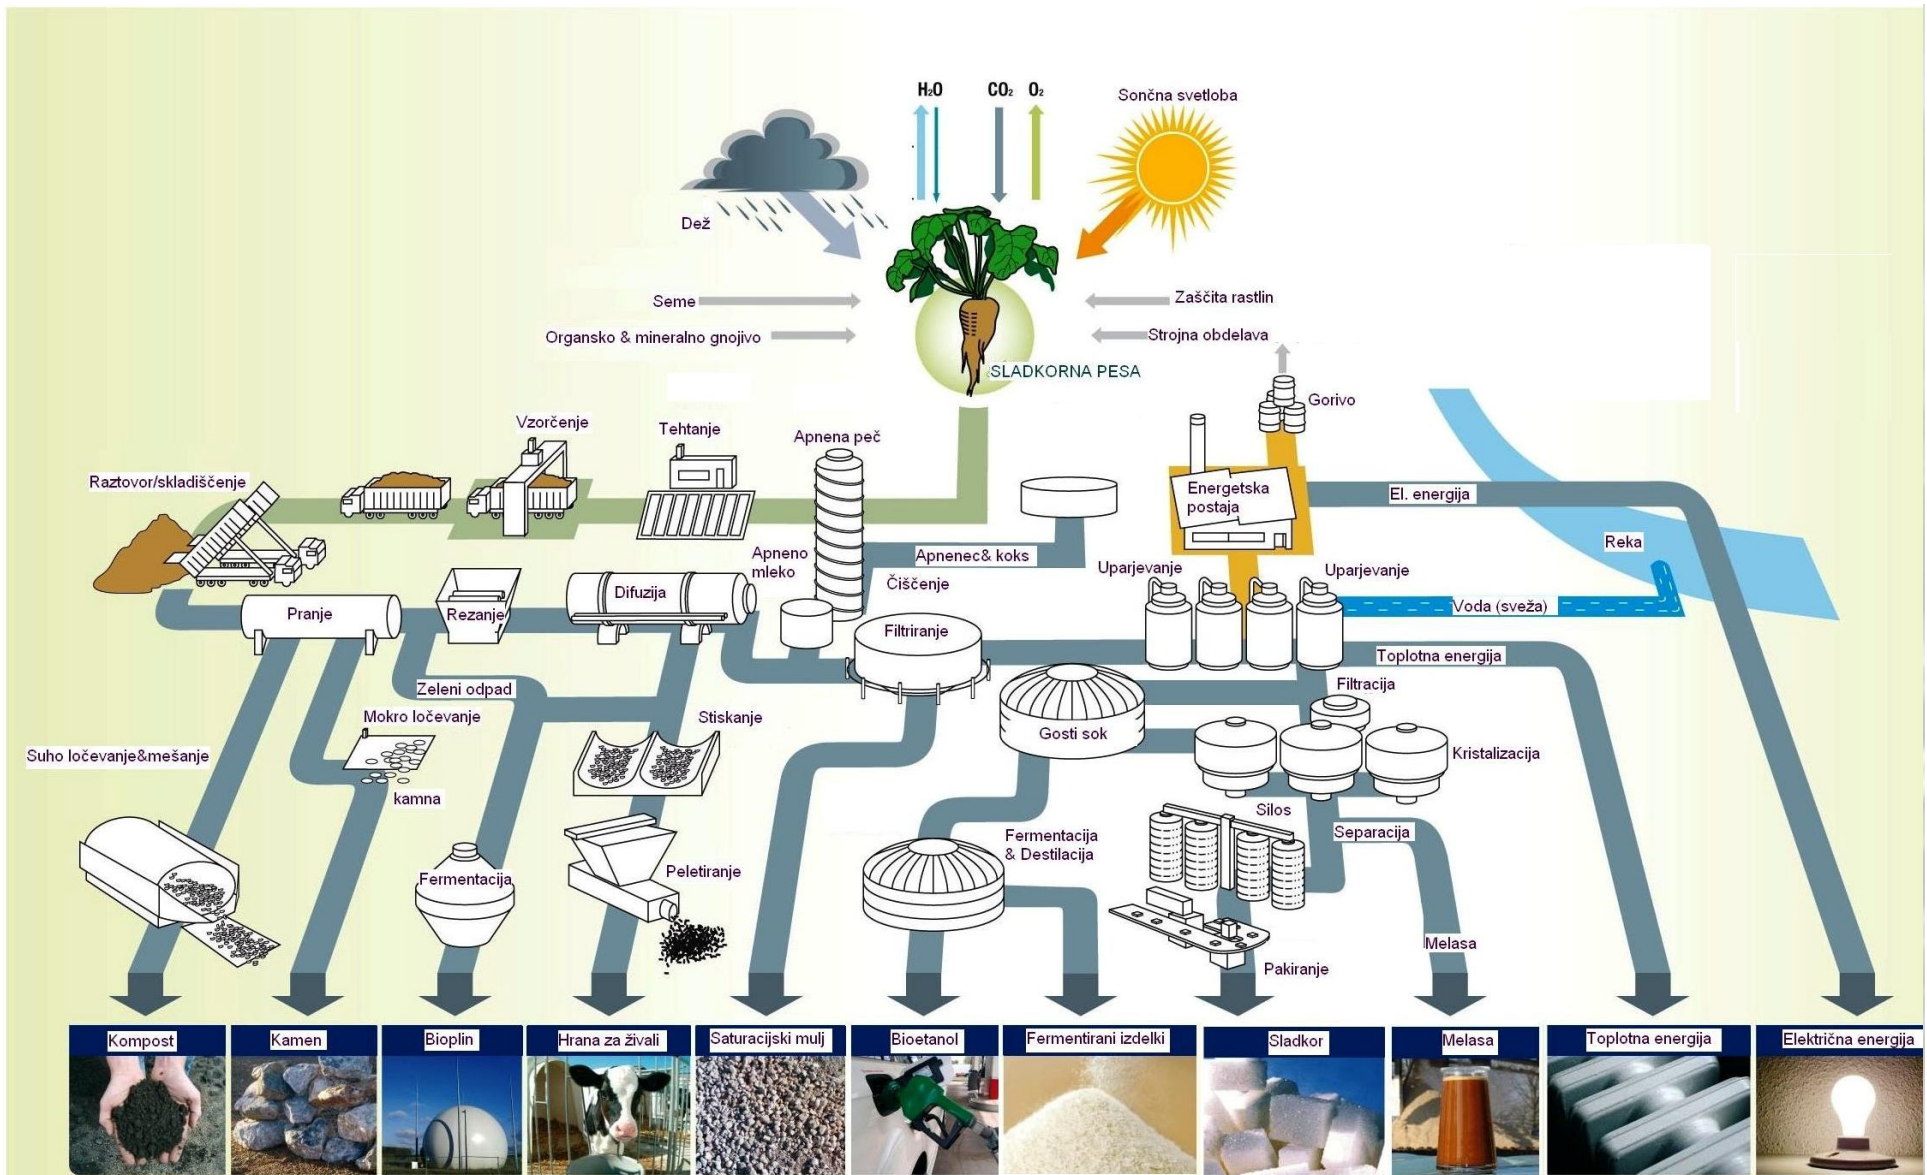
$H_2O$ $CO_2$ $O_2$

Sončna svetloba

Dež

Seme

Organsko & mineralno gnojivo

Zaščita rastlin

Strojna obdelava

SLADKORNA PESA

Gorivo

Vzorčenje

Tehtanje

Apnena peč

Raztovor/skladiščenje

Energetska postaja

El. energija

Reka

Apneno mleko

Apnenec& koks

Čiščenje

Uparjevanje

Uparjevanje

Pranje

Rezanje

Difuzija

Voda (sveža)

Filtriranje

Toplotna energija

Zeleni odpad

Filtracija

Mokro ločevanje

Stiskanje

Gosti sok

Kristalizacija

Suho ločevanje&mešanje

kamna

Silos

Separacija

Fermentacija & Destilacija

Fermentacija

Peletiranje

Melasa

Pakiranje

Kompost

Kamen

Bioplin

Hrana za živali

Saturacijski mulj

Bioetanol

Fermentirani izdelki

Sladkor

Melasa

Toplotna energija

Električna energija